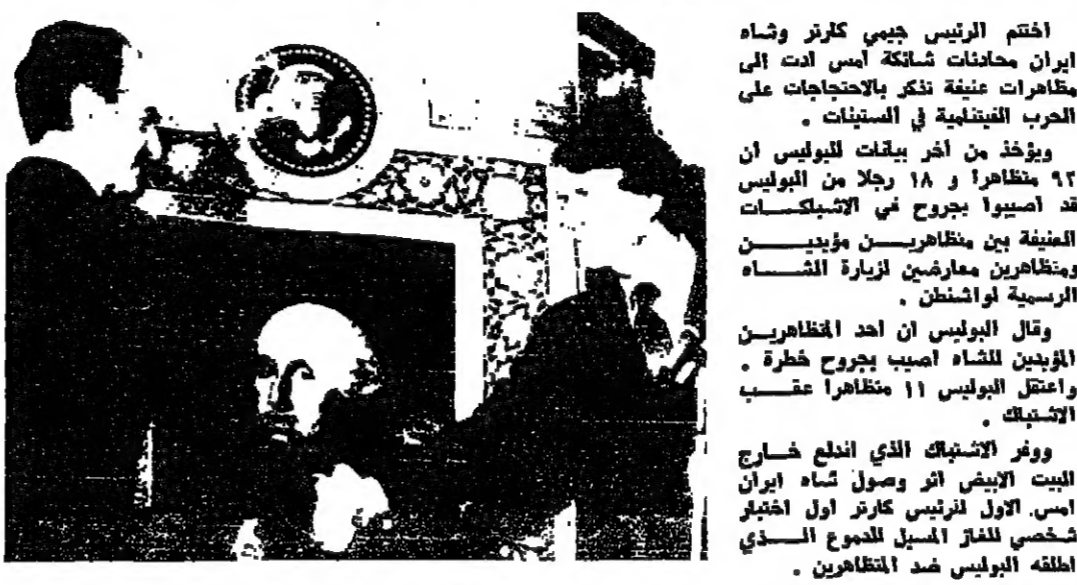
اختتم الرئيس جيمي كارتر وشاه ايران محادثات شائكة امس ادت الى مظاهرات عنيفة تذكر بالاحتجاجات على الحرب الفيتنامية في الستينات .

ويؤخذ من اخر بيانات للبوليس ان ٩٢ متظاهرا و ١٨ رجلا من البوليس قد اصيبوا بجروح في الاشتباكات العنيفة بين متظاهرين مؤيدين ومتظاهرين معارضين لزيارة الشاه الرسمية لواشنطن .

وقال البوليس ان احد المتظاهرين المؤيدين للشاه اصيب بجروح خطرة . واعتقل البوليس ١١ متظاهرا عقب الاشتباك .

ووفر الاشتباك الذي اندلع خارج البيت الابيض اثر وصول شاه ايران امس الاول للرئيس كارتر اول اختبار شخصي للغاز المسيل للدموع الذي اطلقه البوليس ضد المتظاهرين .